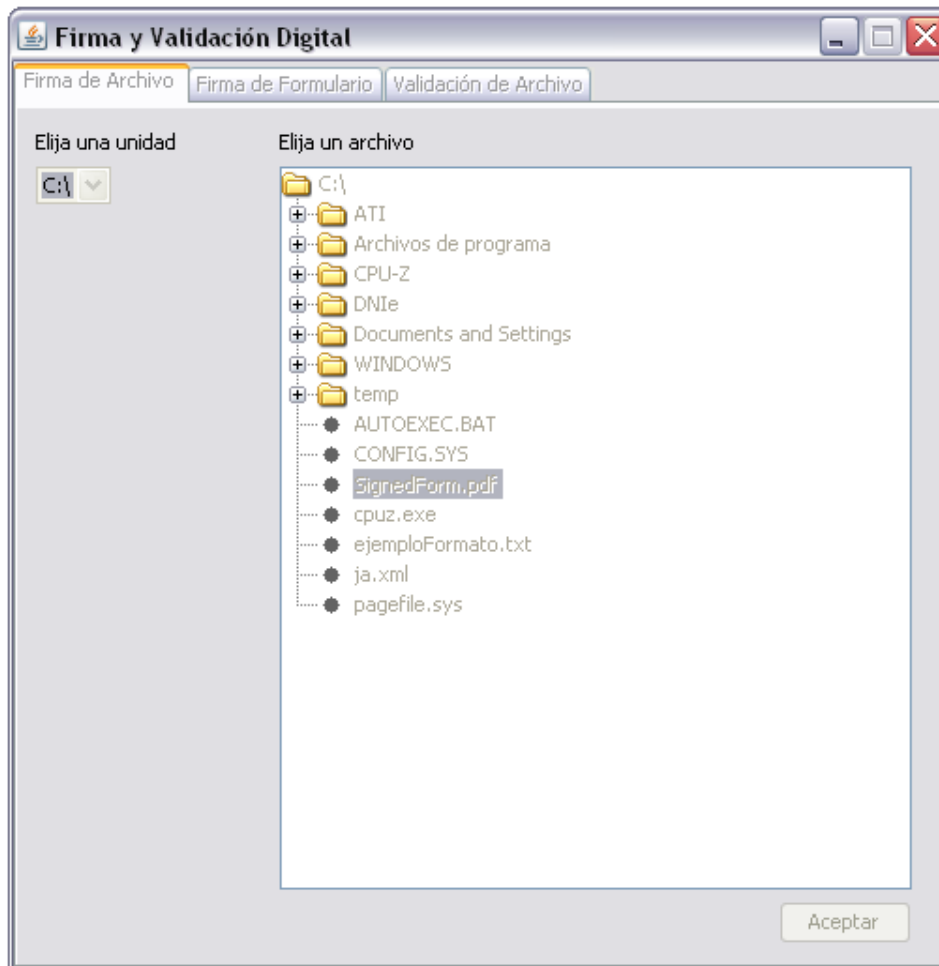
Firma y Validación Digital

Firma de Archivo | Firma de Formulario | Validación de Archivo

Elija una unidad

C:\

Elija un archivo

C:\
ATI
Archivos de programa
CPU-Z
DNIe
Documents and Settings
WINDOWS
temp
AUTOEXEC.BAT
CONFIG.SYS
SignedForm.pdf
cpuz.exe
ejemploFormato.txt
ja.xml
pagefile.sys

Aceptar